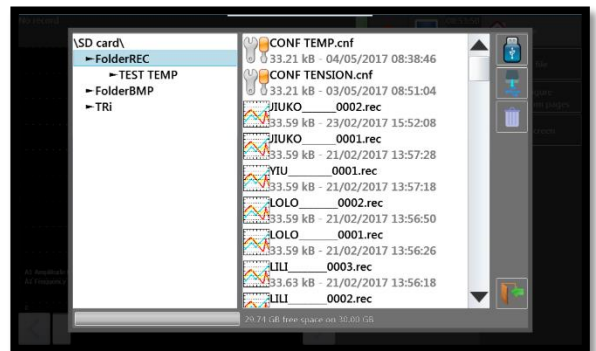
\SD card\
►FolderREC
►TEST TEMP
►FolderBMP
►TRi

CONF TEMP.cnf
33.21 kB - 04/05/2017 08:38:46
CONF TENSION.cnf
33.21 kB - 03/05/2017 08:51:04
JJUKO______0002.rec
33.59 kB - 23/02/2017 15:52:08
JJUKO______0001.rec
33.59 kB - 21/02/2017 13:57:28
YIU________0001.rec
33.59 kB - 21/02/2017 13:57:18
LOLO______0002.rec
33.59 kB - 21/02/2017 13:56:50
LOLO______0001.rec
33.59 kB - 21/02/2017 13:56:26
LILI______0003.rec
33.63 kB - 21/02/2017 13:56:18
LILI______0002.rec

29.74 GB free space on 30.00 GB